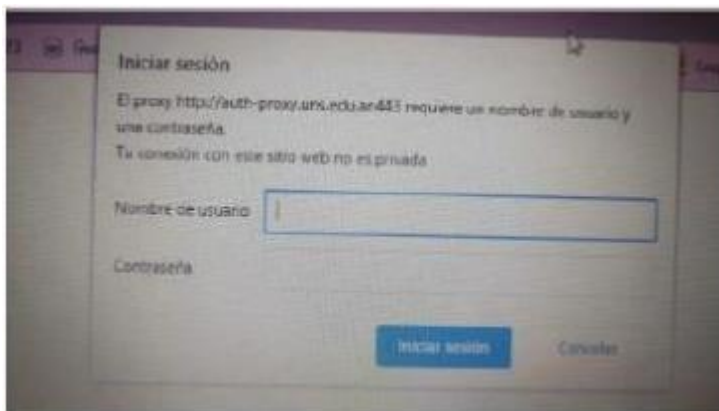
Iniciar sesión

El proxy http://auth-proxy.uns.edu.ar:443 requiere un nombre de usuario y una contraseña.
Tu conexión con este sitio web no es privada

Nombre de usuario

Contraseña

Iniciar sesión

Cancelar